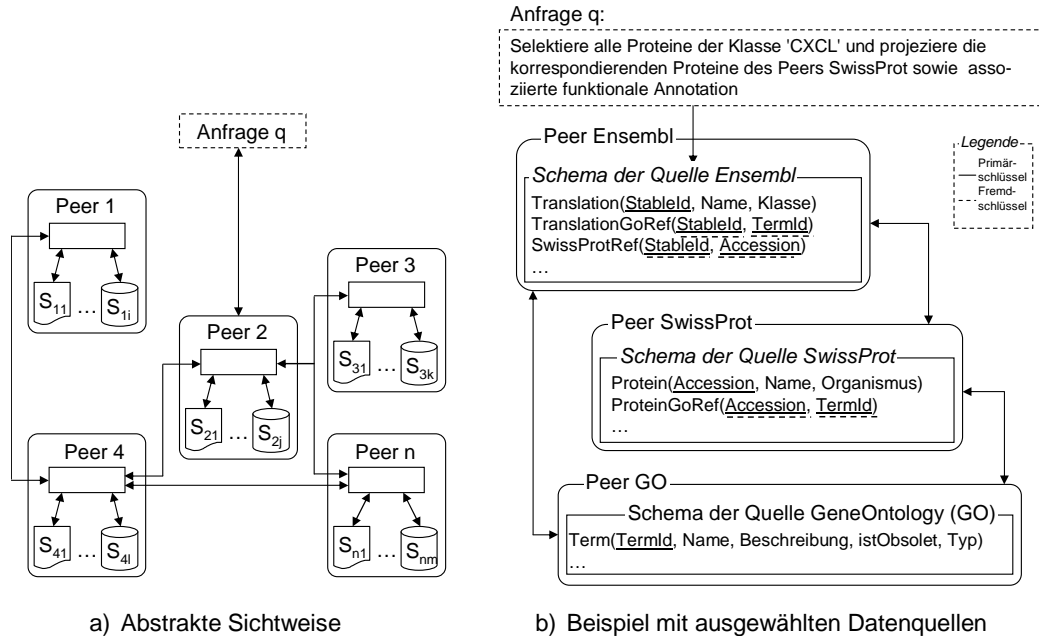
Anfrage q

Peer 1

$S_{11}$ … $S_{1i}$

Peer 2

$S_{21}$ … $S_{2j}$

Peer 3

$S_{31}$ … $S_{3k}$

Peer 4

$S_{41}$ … $S_{4l}$

Peer n

$S_{n1}$ … $S_{nm}$

a) Abstrakte Sichtweise

Anfrage q:

Selektiere alle Proteine der Klasse 'CXCL' und projeziere die korrespondierenden Proteine des Peers SwissProt sowie assoziierte funktionale Annotation

Peer Ensembl

Schema der Quelle Ensembl

Translation(StableId, Name, Klasse)
TranslationGoRef(StableId, TermId)
SwissProtRef(StableId, Accession)
…

Legende
Primärschlüssel
Fremdschlüssel

Peer SwissProt

Schema der Quelle SwissProt

Protein(Accession, Name, Organismus)
ProteinGoRef(Accession, TermId)
…

Peer GO

Schema der Quelle GeneOntology (GO)

Term(TermId, Name, Beschreibung, istObsolet, Typ)
…

b) Beispiel mit ausgewählten Datenquellen